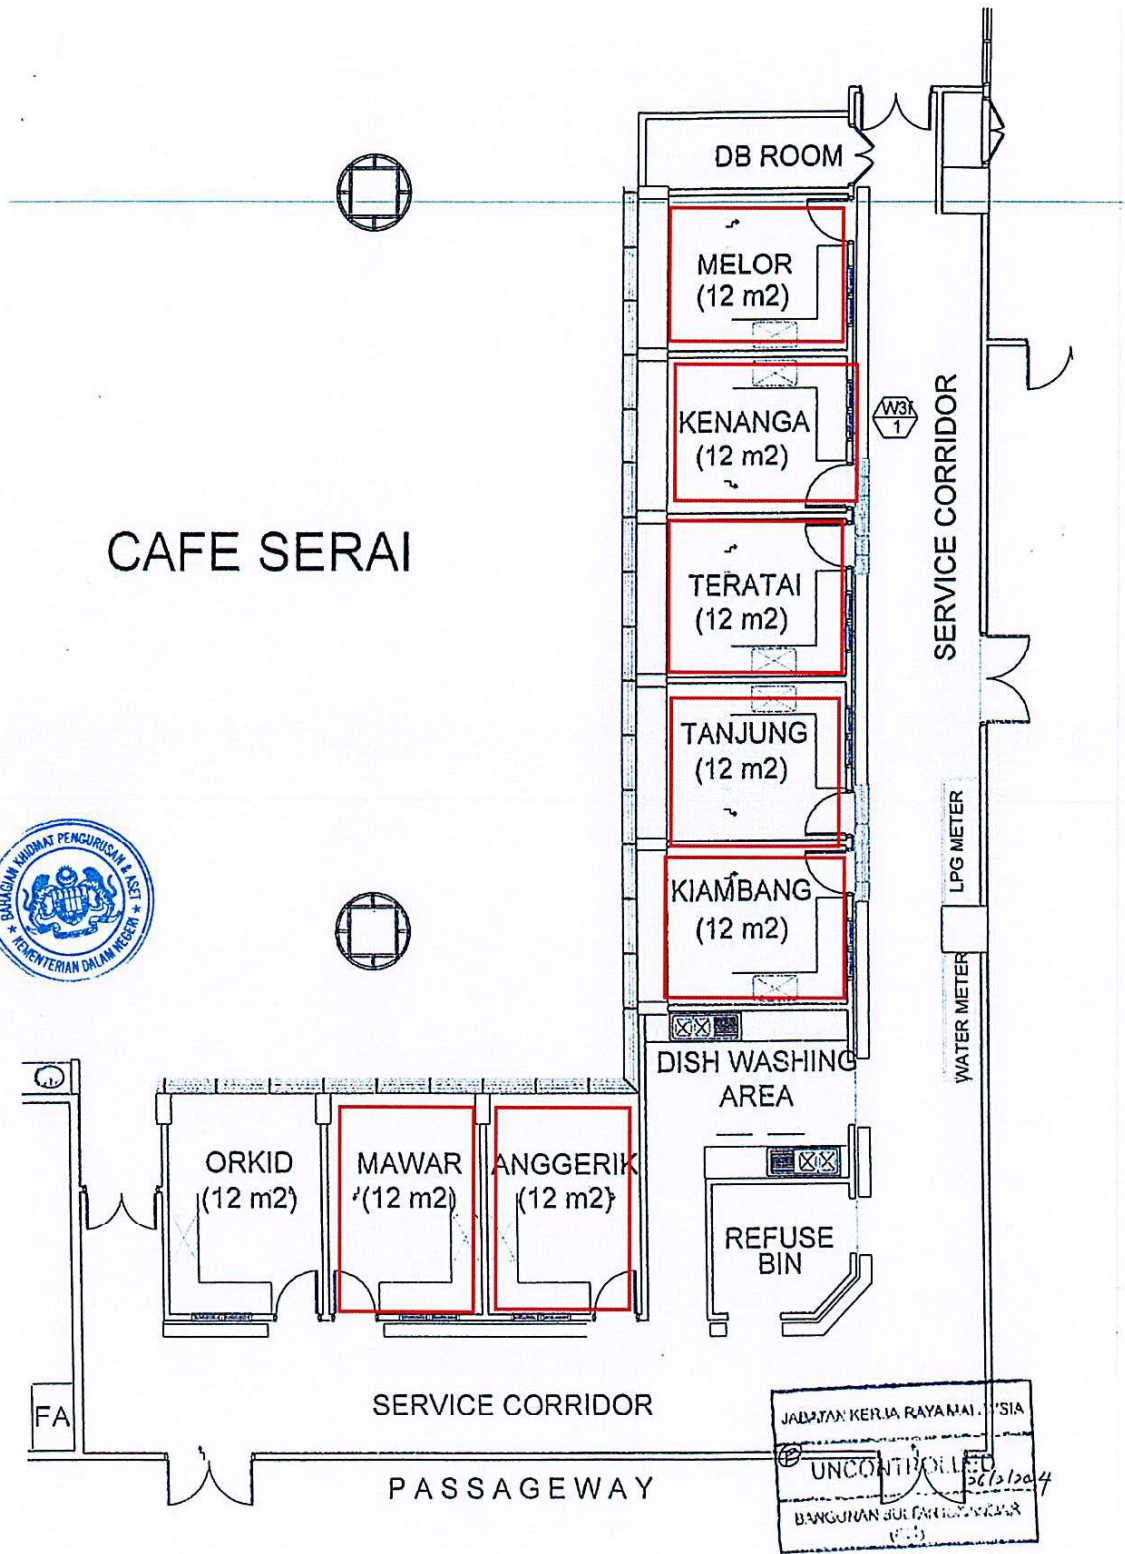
DB ROOM

MELOR
(12 m2)

KENANGA
(12 m2)

W3
1

TERATAI
(12 m2)

TANJUNG
(12 m2)

KIAMBANG
(12 m2)

SERVICE CORRIDOR

LPG METER

WATER METER

CAFE SERAI

BAHAGIAN KHIDMAT PENGURUSAN & ASET
KEMENTERIAN DALAM NEGERI

DISH WASHING AREA

ORKID
(12 m2)

MAWAR
(12 m2)

ANGGERIK
(12 m2)

REFUSE BIN

FA

SERVICE CORRIDOR

PASSAGEWAY

JABATAN KERJA RAYA MAL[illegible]SIA
UNCONTROLLED
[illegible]
BANGUNAN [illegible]